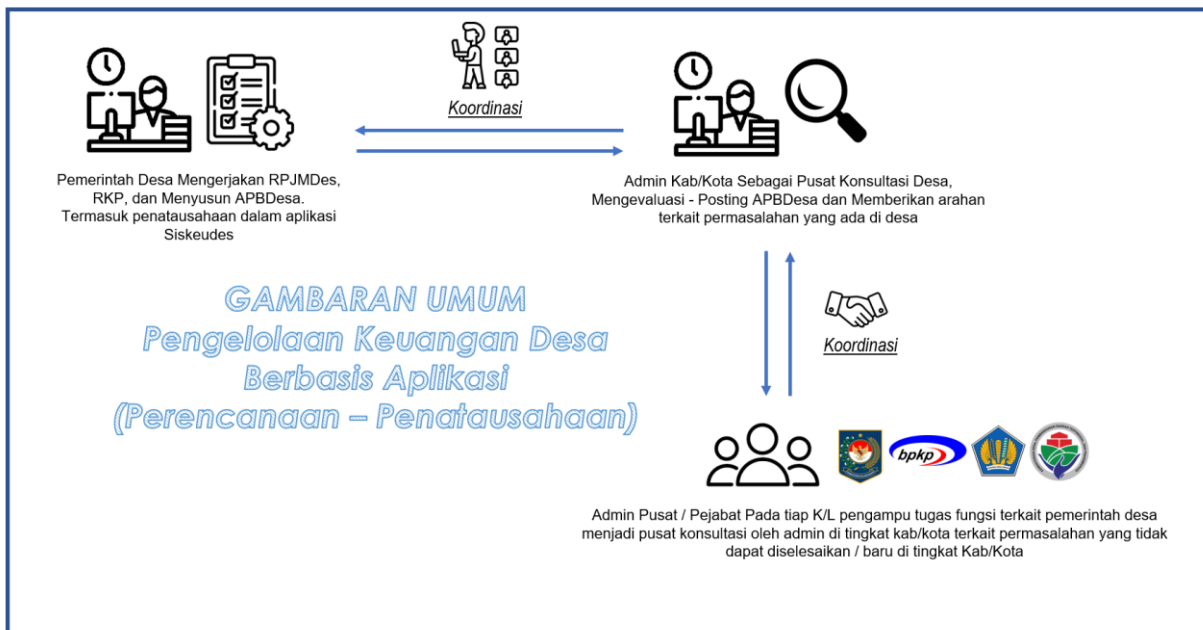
Koordinasi

Pemerintah Desa Mengerjakan RPJMDes, RKP, dan Menyusun APBDesa. Termasuk penatausahaan dalam aplikasi Siskeudes

Admin Kab/Kota Sebagai Pusat Konsultasi Desa, Mengevaluasi - Posting APBDesa dan Memberikan arahan terkait permasalahan yang ada di desa

GAMBARAN UMUM
Pengelolaan Keuangan Desa
Berbasis Aplikasi
(Perencanaan – Penatausahaan)

Koordinasi

bpkp

Admin Pusat / Pejabat Pada tiap K/L pengampu tugas fungsi terkait pemerintah desa menjadi pusat konsultasi oleh admin di tingkat kab/kota terkait permasalahan yang tidak dapat diselesaikan / baru di tingkat Kab/Kota